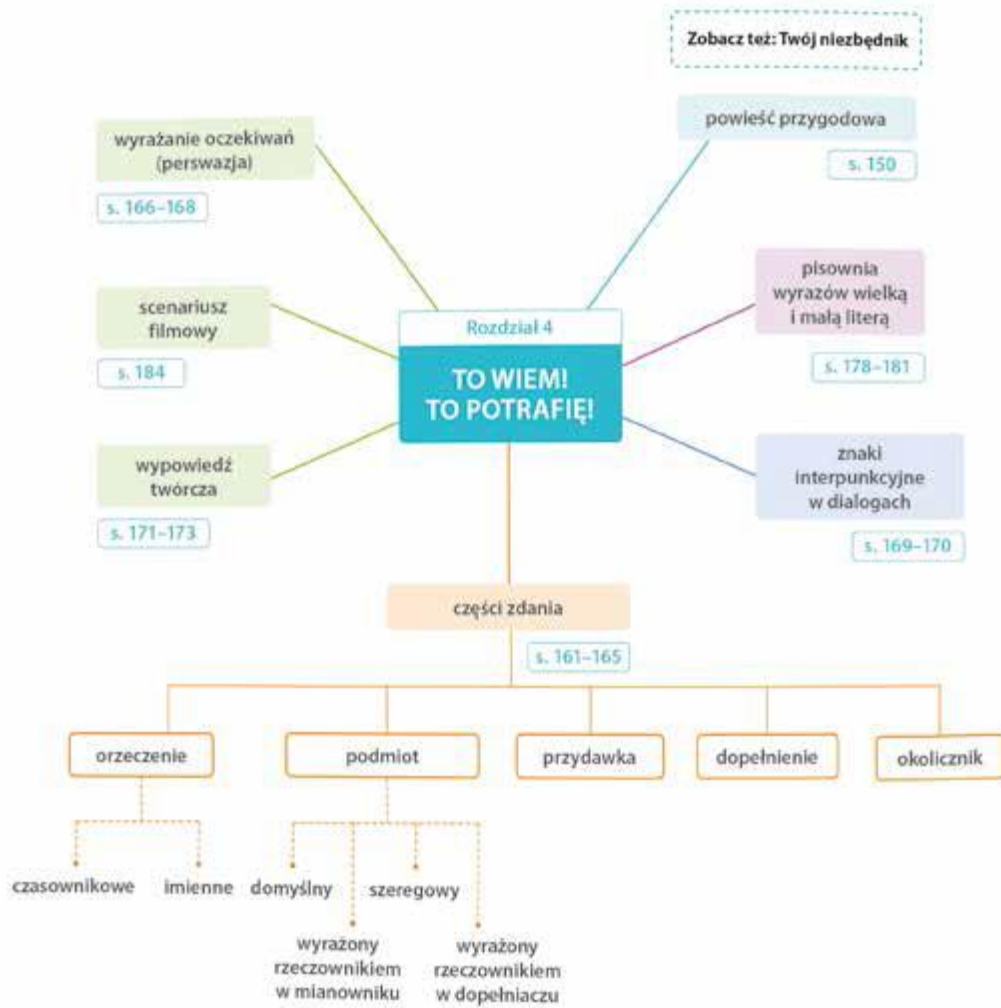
Zobacz też: Twój niezbędnik

wyrażanie oczekiwań (perswazja)

s. 166–168

powieść przygodowa

s. 150

scenariusz filmowy

s. 184

Rozdział 4

TO WIEM!
TO POTRAFIĘ!

pisownia wyrazów wielką i małą literą

s. 178–181

wypowiedź twórcza

s. 171–173

znaki interpunkcyjne w dialogach

s. 169–170

części zdania

s. 161–165

orzeczenie

podmiot

przydawka

dopełnienie

okolicznik

czasownikowe

imienne

domyślny

szeregowy

wyrażony rzeczownikiem w mianowniku

wyrażony rzeczownikiem w dopełniaczu